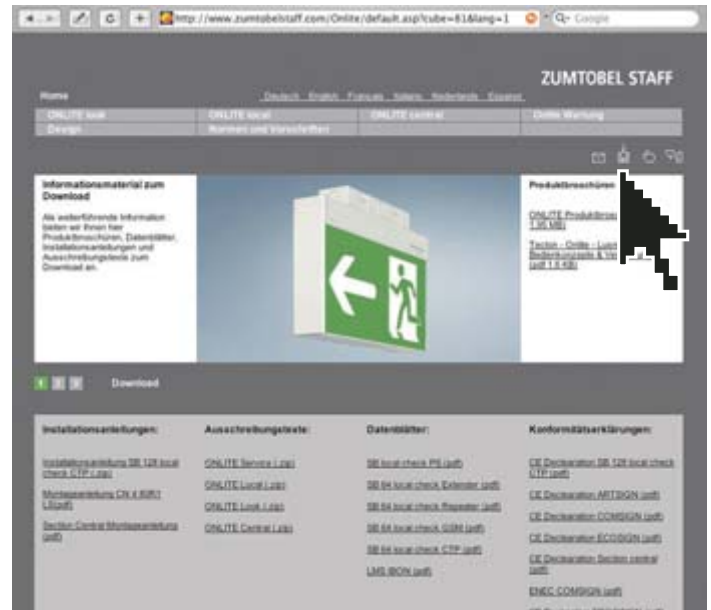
http://www.zumtobelstaff.com/Onlite/default.asp?cube=61&lang=1

Q- Google

ZUMTOBEL STAFF

Home

Deutsch English Français Italiano Nederlands Español

ONLITE local | ONLITE local | ONLITE central | Onlite Wartung
Design | Normen und Vorschriften

Informationsmaterial zum Download

Als weiterführende Information bieten wir Ihnen hier Produktbroschüren, Datenblätter, Installationsanleitungen und Ausschreibungstexte zum Download an.

Produktbroschüren

ONLITE Produktbros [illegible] 1.95 MB)

Tecton - Onlite - Lum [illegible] Bedienungsteile & Ve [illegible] (pdf 1.6 KB)

1 2 3 Download

Installationsanleitungen:

Installationsanleitung SB 128 local check CTP (.zip)

Montageanleitung CN 4 EURO (.zip)

Section Central Montageanleitung (pdf)

Ausschreibungstexte:

ONLITE Service (.zip)

ONLITE Local (.zip)

ONLITE Look (.zip)

ONLITE Central (.zip)

Datenblätter:

SB local check PS (pdf)

SB 64 local check Extender (pdf)

SB 64 local check Repeater (pdf)

SB 64 local check GSM (pdf)

SB 64 local check CTP (pdf)

LMS IBON (pdf)

Konformitätserklärungen:

CE Declaration SB 128 local check CTP (pdf)

CE Declaration ARTSIGN (pdf)

CE Declaration COMSIGN (pdf)

CE Declaration ECOSIGN (pdf)

CE Declaration Section central (pdf)

ENEC COMSIGN (pdf)

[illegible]